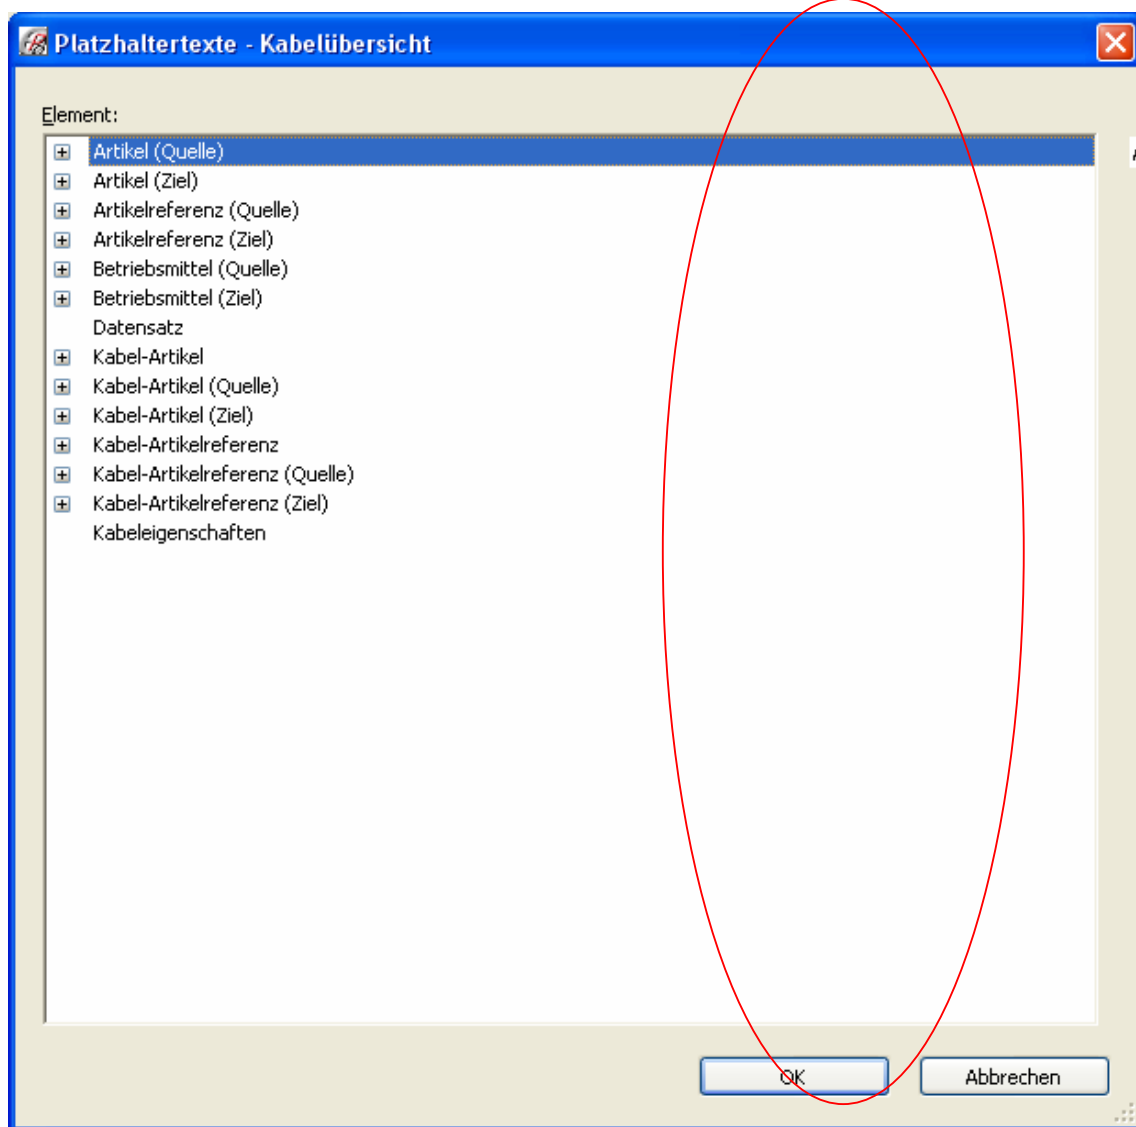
Platzhaltertexte - Kabelübersicht

Element:

Artikel (Quelle)
Artikel (Ziel)
Artikelreferenz (Quelle)
Artikelreferenz (Ziel)
Betriebsmittel (Quelle)
Betriebsmittel (Ziel)
Datensatz
Kabel-Artikel
Kabel-Artikel (Quelle)
Kabel-Artikel (Ziel)
Kabel-Artikelreferenz
Kabel-Artikelreferenz (Quelle)
Kabel-Artikelreferenz (Ziel)
Kabeleigenschaften

OK
Abbrechen